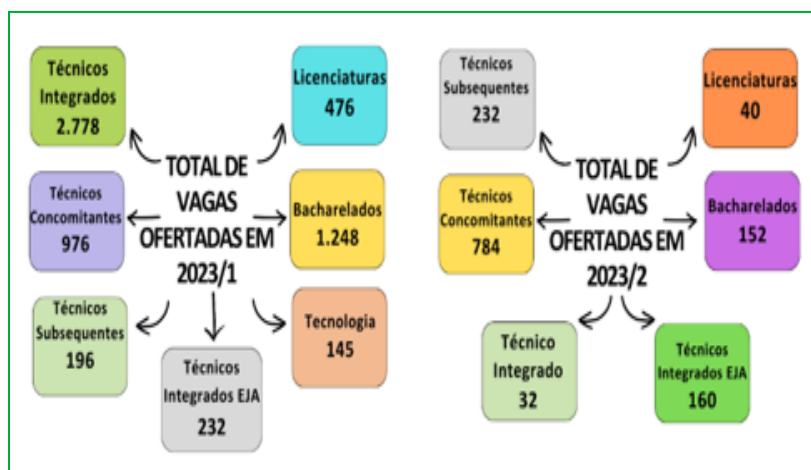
Técnicos Integrados
2.778

Licenciaturas
476

TOTAL DE VAGAS OFERTADAS EM 2023/1

Técnicos Concomitantes
976

Bacharelados
1.248

Técnicos Subsequentes
196

Técnicos Integrados EJA
232

Tecnologia
145

Técnicos Subsequentes
232

Licenciaturas
40

TOTAL DE VAGAS OFERTADAS EM 2023/2

Técnicos Concomitantes
784

Bacharelados
152

Técnico Integrado
32

Técnicos Integrados EJA
160